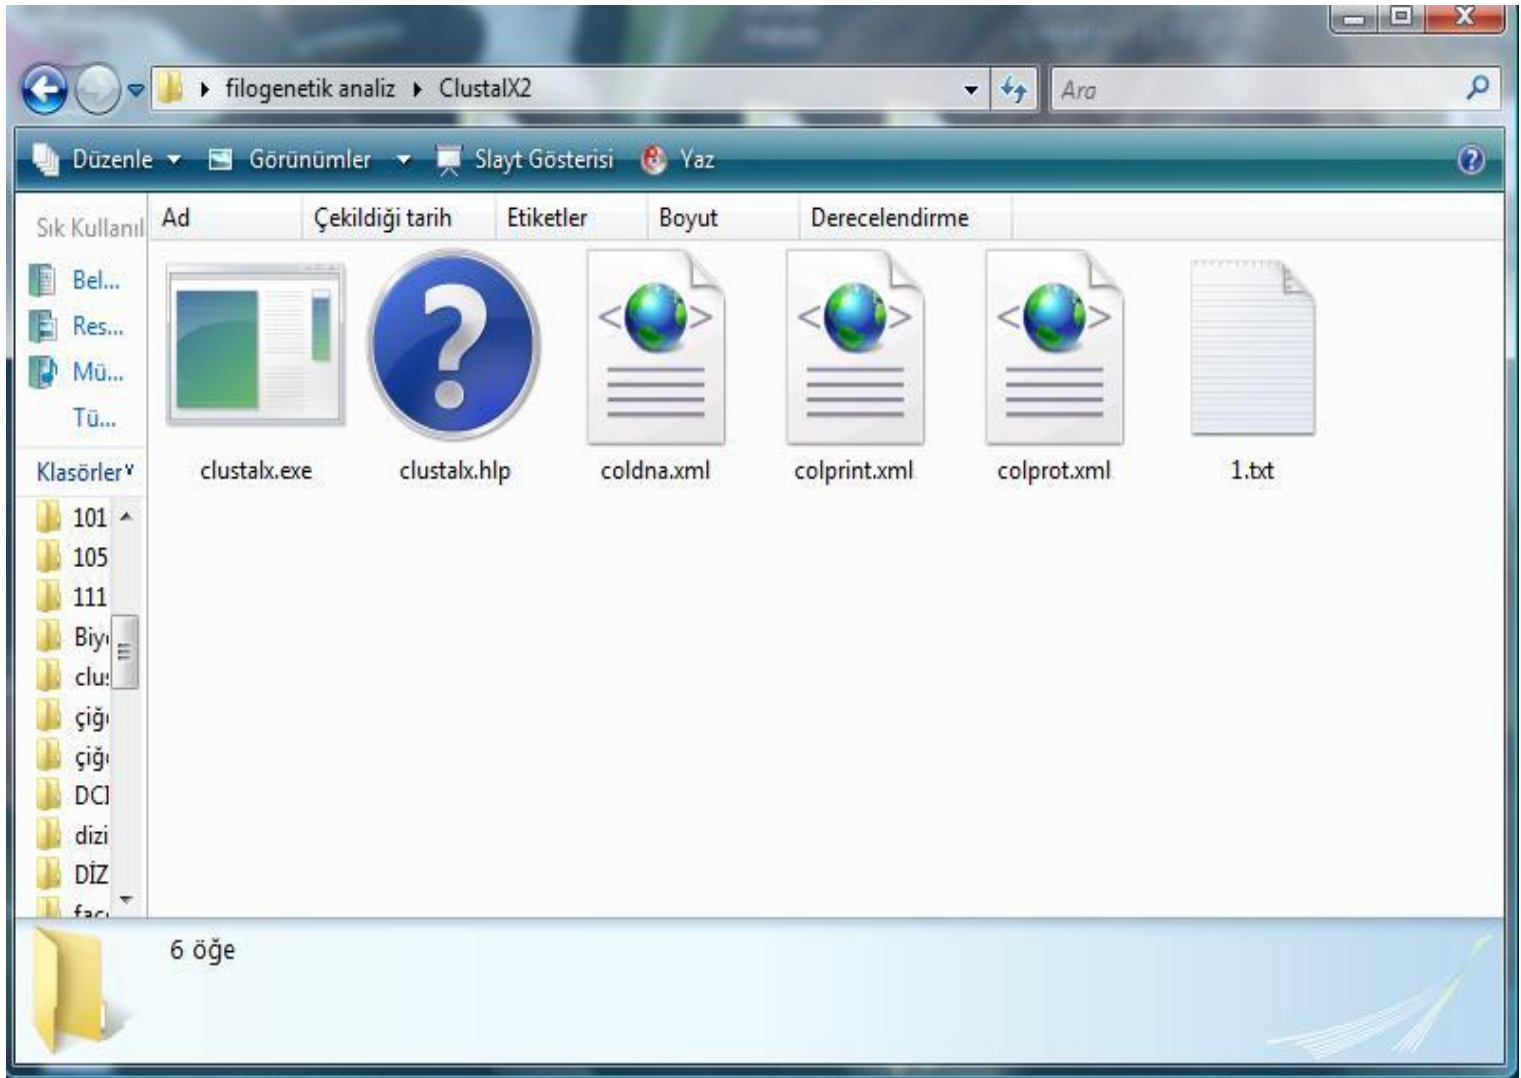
filogenetik analiz ▸ ClustalX2

Ara

Düzenle Görünümler Slayt Gösterisi Yaz

Sık Kullanıl

Bel...
Res...
Mü...
Tü...

Klasörler

101
105
111
Biy
clu
çiğ
çiğ
DC
dizi
DİZ
fac

Ad | Çekildiği tarih | Etiketler | Boyut | Derecelendirme

clustalx.exe
clustalx.hlp
coldna.xml
colprint.xml
colprot.xml
1.txt

6 öğe